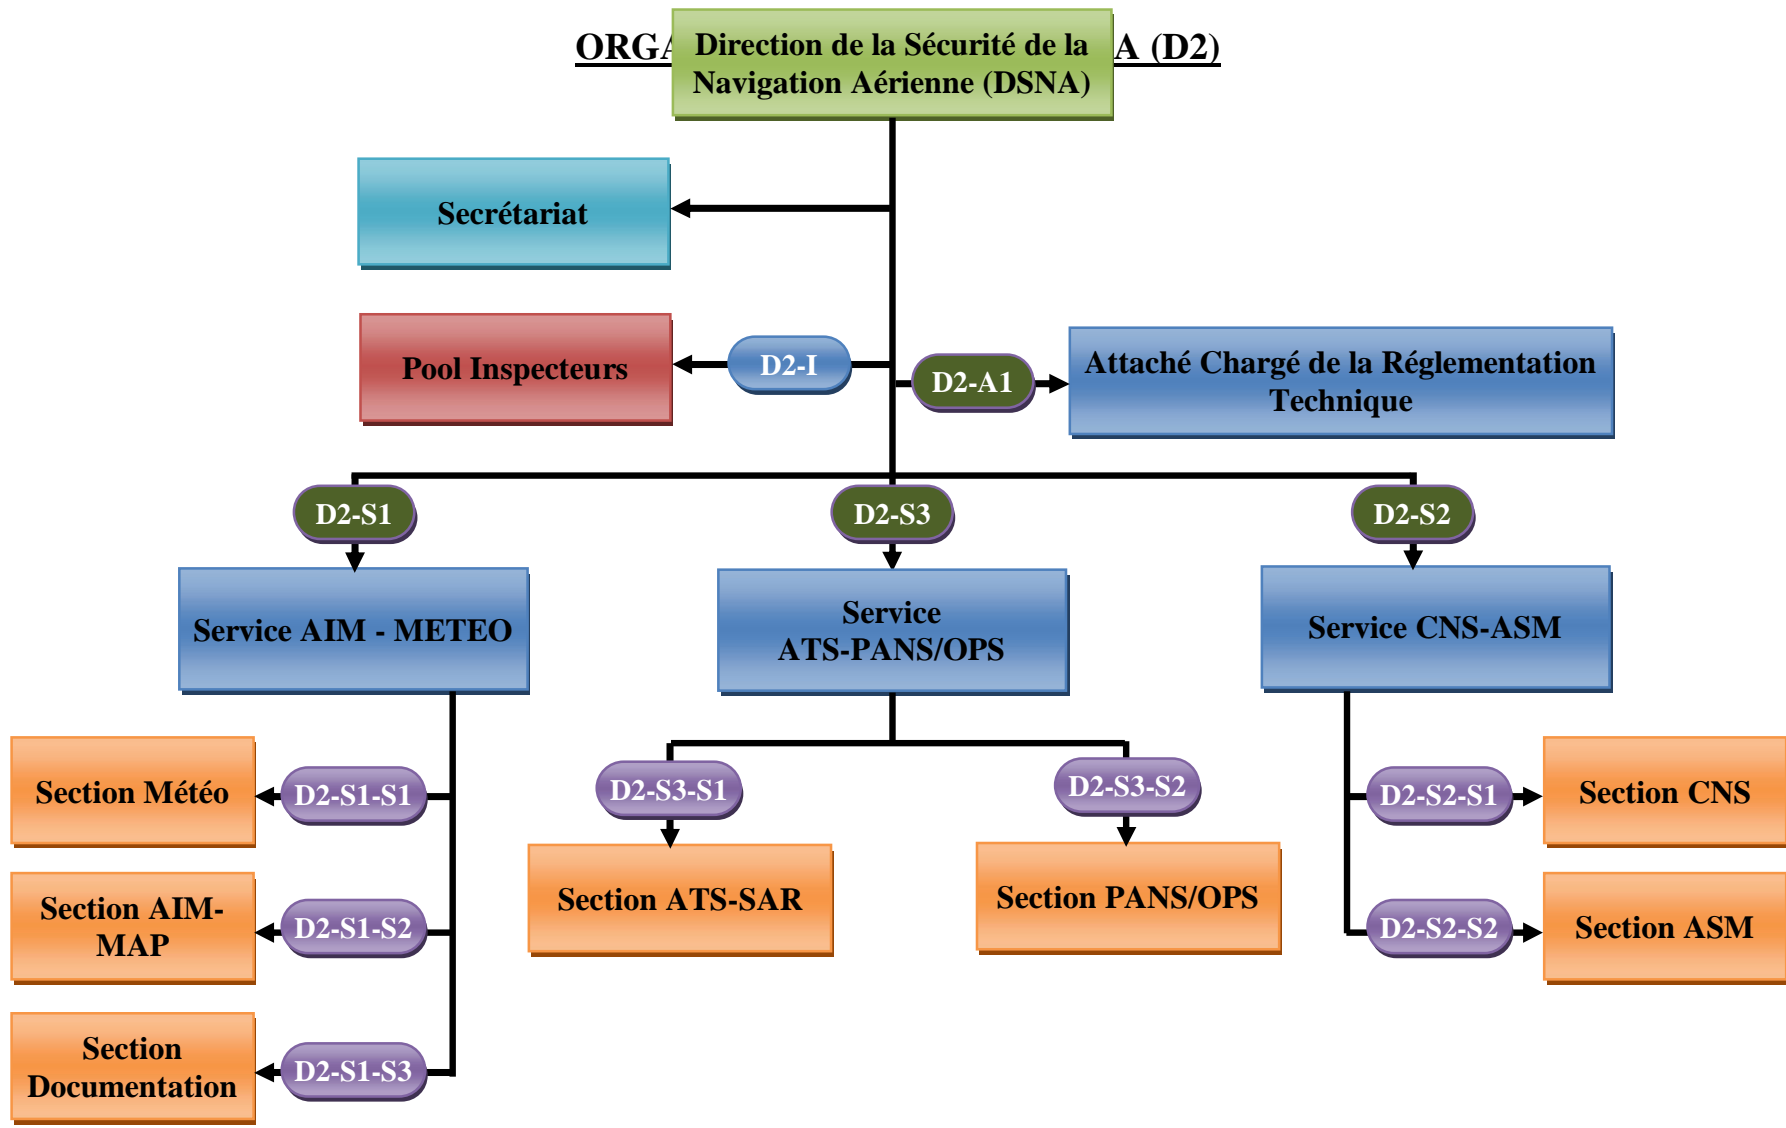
ORGA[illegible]A (D2)

Direction de la Sécurité de la Navigation Aérienne (DSNA)

Secrétariat

Pool Inspecteurs

D2-I

D2-A1

Attaché Chargé de la Réglementation Technique

D2-S1

D2-S3

D2-S2

Service AIM - METEO

Service ATS-PANS/OPS

Service CNS-ASM

Section Météo

D2-S1-S1

D2-S3-S1

D2-S3-S2

D2-S2-S1

Section CNS

Section ATS-SAR

Section PANS/OPS

Section AIM-MAP

D2-S1-S2

D2-S2-S2

Section ASM

Section Documentation

D2-S1-S3